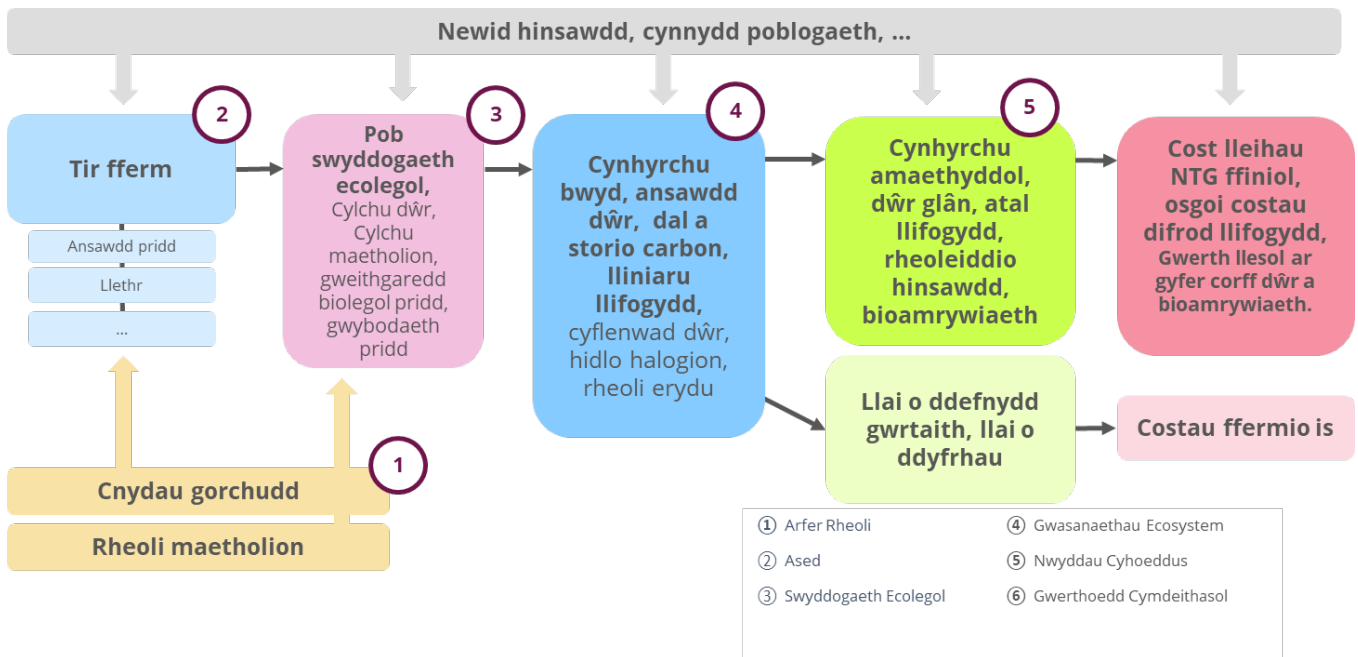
Newid hinsawdd, cynnydd poblogaeth, ...

2

Tir fferm

Ansawdd pridd

Llethr

...

3

Pob swyddogaeth ecolegol, Cylchu dŵr, Cylchu maetholion, gweithgaredd biolegol pridd, gwybodaeth pridd

4

Cynhyrchu bwyd, ansawdd dŵr, dal a storio carbon, lliniaru llifogydd, cyflenwad dŵr, hidlo halogion, rheoli erydu

5

Cynhyrchu amaethyddol, dŵr glân, atal llifogydd, rheoleiddio hinsawdd, bioamrywiaeth

Cost lleihau NTG ffiniol, osgoi costau difrod llifogydd, Gwerth llesol ar gyfer corff dŵr a bioamrywiaeth.

Llai o ddefnydd gwrtaith, llai o ddyfrhau

Costau ffermio is

1

Cnydau gorchudd

Rheoli maetholion

① Arfer Rheoli
② Ased
③ Swyddogaeth Ecolegol
④ Gwasanaethau Ecosystem
⑤ Nwyddau Cyhoeddus
⑥ Gwerthoedd Cymdeithasol